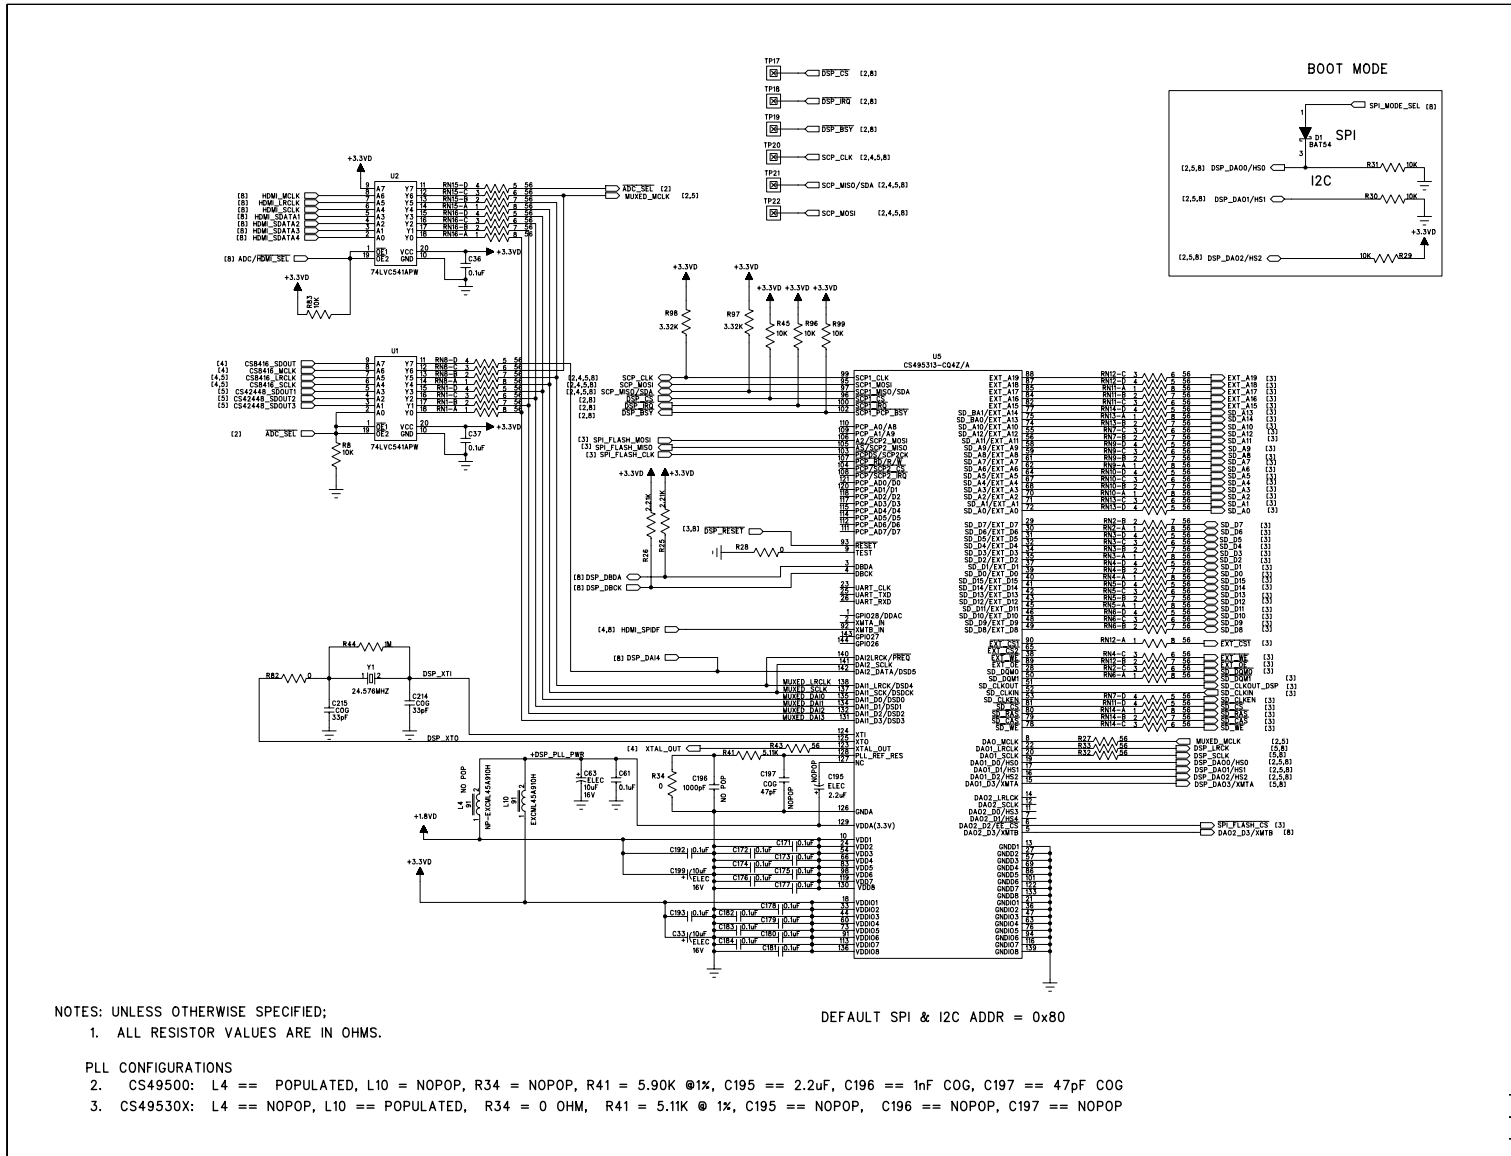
BOOT MODE

SPI_MODE_SEL [8]

D1 BAT54

SPI

[2,5,8] DSP_DA00/HS0

R31 10K

I2C

[2,5,8] DSP_DA01/HS1

R30 10K

+3.3VD

[2,5,8] DSP_DA02/HS2

10K R29

TP17 DSP_CS [2,8]
TP18 DSP_IRQ [2,8]
TP19 DSP_BSY [2,8]
TP20 SCP_CLK [2,4,5,8]
TP21 SCP_MISO/SDA [2,4,5,8]
TP22 SCP_MOSI [2,4,5,8]

+3.3VD

U2

[8] HDMI_MCLK
[8] HDMI_LRCLK
[8] HDMI_SCLK
[8] HDMI_SDATA1
[8] HDMI_SDATA2
[8] HDMI_SDATA3
[8] HDMI_SDATA4

A7 A6 A5 A4 A3 A2 A1 A0
Y7 Y6 Y5 Y4 Y3 Y2 Y1 Y0

RN15-D RN15-C RN15-B RN15-A RN16-D RN16-C RN16-B RN16-A

56

ADC_SEL [2]
MUXED_MCLK [2,5]

[8] ADC/HDMI_SEL

OE1 OE2 VCC GND

+3.3VD

C36 0.1uF

74LVC541APW

+3.3VD

R83 10K

U1

[4] CS8416_SDOUT
[4] CS8416_MCLK
[4,5] CS8416_LRCLK
[4,5] CS8416_SCLK
[5] CS42448_SDOUT1
[5] CS42448_SDOUT2
[5] CS42448_SDOUT3

RN8-D RN8-C RN8-B RN8-A RN1-D RN1-C RN1-B RN1-A

[2] ADC_SEL

R8 10K

C37 0.1uF

74LVC541APW

+3.3VD +3.3VD +3.3VD +3.3VD +3.3VD

R98 3.32K
R97 3.32K
R45 10K
R96 10K
R99 10K

U5
CS495313-CQ4Z/A

SCP_CLK
SCP_MOSI
SCP_MISO/SDA
DSP_CS
DSP_IRQ
DSP_BSY

[2,4,5,8]
[2,4,5,8]
[2,4,5,8]
[2,8]
[2,8]
[2,8]

SCP1_CLK
SCP1_MOSI
SCP1_MISO/SDA
SCP1_CS
SCP1_IRQ
SCP1_PCP_BSY

PCP_A0/A8
PCP_A1/A9
A2/SCP2_MOSI
A3/SCP2_MISO
PCPCS/SCP2CK
PCP_RD/R_W
PCP_WR/DS
PCP_IRQ/SCP2_IRQ
PCP_AD0/D0
PCP_AD1/D1
PCP_AD2/D2
PCP_AD3/D3
PCP_AD4/D4
PCP_AD5/D5
PCP_AD6/D6
PCP_AD7/D7

[3] SPI_FLASH_MOSI
[3] SPI_FLASH_MISO
[3] SPI_FLASH_CLK

+3.3VD +3.3VD

R26 2.21K
R25 2.21K

[3,8] DSP_RESET

R28

RESET
TEST

DBDA
DBCK

[8] DSP_DBDA
[8] DSP_DBCK

UART_CLK
UART_TXD
UART_RXD

GPIO28/DDAC
XMTA_IN
XMTB_IN
GPIO27
GPIO26

[4,8] HDMI_SPIDF

[8] DSP_DAI4

DAI2LRCK/FREQ
DAI2_SCLK
DAI2_DATA/DSD5

MUXED_LRCLK
MUXED_SCLK
MUXED_DAI0
MUXED_DAI1
MUXED_DAI2
MUXED_DAI3

DAI1_LRCK/DSD4
DAI1_SCK/DSDCK
DAI1_D0/DSD0
DAI1_D1/DSD1
DAI1_D2/DSD2
DAI1_D3/DSD3

R44 1M

Y1 24.576MHZ

R82 0

DSP_XTI

C215 COG 33pF
C214 COG 33pF

DSP_XTO

XTI
XTO
XTAL_OUT
PLL_REF_RES
NC

[4] XTAL_OUT

R41 5.11K
R43 56

+DSP_PLL_PWR

C63 ELEC 10uF 16V
C61 0.1uF

L4 NO POP 91 NP-EXCML45A910H
L10 91 EXCML45A910H

R34 0
C196 1000pF
NO POP
C197 COG 47pF
NOPOP
C195 ELEC 2.2uF
NOPOP

GNDA
VDDA(3.3V)

+1.8VD

+3.3VD

C192 0.1uF
C172 0.1uF
C171 0.1uF
C173 0.1uF
C174 0.1uF
C175 0.1uF
C199 10uF ELEC 16V
C176 0.1uF
C177 0.1uF

VDD1 VDD2 VDD3 VDD4 VDD5 VDD6 VDD7 VDD8

C178 0.1uF
C193 0.1uF
C182 0.1uF
C179 0.1uF
C183 0.1uF
C180 0.1uF
C33 10uF ELEC 16V
C184 0.1uF
C181 0.1uF

VDDIO1 VDDIO2 VDDIO3 VDDIO4 VDDIO5 VDDIO6 VDDIO7 VDDIO8

EXT_A19 EXT_A18 EXT_A17 EXT_A16 EXT_A15
SD_BA1/EXT_A14
SD_BA0/EXT_A13
SD_A10/EXT_A12
SD_A12/EXT_A10
SD_A11/EXT_A11
SD_A9/EXT_A9
SD_A8/EXT_A8
SD_A7/EXT_A7
SD_A6/EXT_A6
SD_A5/EXT_A5
SD_A4/EXT_A4
SD_A3/EXT_A3
SD_A2/EXT_A2
SD_A1/EXT_A1
SD_A0/EXT_A0

RN12-C RN12-D RN11-A RN11-B RN11-C RN14-D RN13-A RN13-B RN7-C RN7-B RN9-D RN9-C RN9-B RN9-A RN10-D RN10-C RN10-B RN10-A RN13-C RN13-D

EXT_A19 EXT_A18 EXT_A17 EXT_A16 EXT_A15 SD_A13 SD_A14 SD_A10 SD_A12 SD_A11 SD_A9 SD_A8 SD_A7 SD_A6 SD_A5 SD_A4 SD_A3 SD_A2 SD_A1 SD_A0 [3]

SD_D7/EXT_D7
SD_D6/EXT_D6
SD_D5/EXT_D5
SD_D4/EXT_D4
SD_D3/EXT_D3
SD_D2/EXT_D2
SD_D1/EXT_D1
SD_D0/EXT_D0
SD_D15/EXT_D15
SD_D14/EXT_D14
SD_D13/EXT_D13
SD_D12/EXT_D12
SD_D11/EXT_D11
SD_D10/EXT_D10
SD_D9/EXT_D9
SD_D8/EXT_D8

RN2-B RN2-A RN3-D RN3-C RN3-B RN3-A RN4-D RN4-B RN4-A RN5-D RN5-C RN5-B RN5-A RN6-D RN6-C RN6-B

SD_D7 SD_D6 SD_D5 SD_D4 SD_D3 SD_D2 SD_D1 SD_D0 SD_D15 SD_D14 SD_D13 SD_D12 SD_D11 SD_D10 SD_D9 SD_D8 [3]

EXT_CS1
EXT_CS2
EXT_WE
EXT_OE
SD_DQM0
SD_DQM1
SD_CLKOUT
SD_CLKIN
SD_CLKEN
SD_CS
SD_RAS
SD_CAS
SD_WE

RN12-A RN4-C RN12-B RN2-C RN6-A RN7-D RN14-A RN14-B RN14-C

EXT_CS1 EXT_WE EXT_OE SD_DQM0 SD_DQM1 SD_CLKOUT_DSP SD_CLKIN SD_CLKEN SD_CS SD_RAS SD_CAS SD_WE [3]

DAO_MCLK
DAO1_LRCLK
DAO1_SCLK
DAO1_D0/HS0
DAO1_D1/HS1
DAO1_D2/HS2
DAO1_D3/XMTA

R27 56
R33 56
R32 56

MUXED_MCLK [2,5]
DSP_LRCK [5,8]
DSP_SCLK [5,8]
DSP_DAO0/HS0 [2,5,8]
DSP_DAO1/HS1 [2,5,8]
DSP_DAO2/HS2 [2,5,8]
DSP_DAO3/XMTA [5,8]

DAO2_LRCLK
DAO2_SCLK
DAO2_D0/HS3
DAO2_D1/HS4
DAO2_D2/EE_CS
DAO2_D3/XMTB

SPI_FLASH_CS [3]
DAO2_D3/XMTB [8]

GNDD1 GNDD2 GNDD3 GNDD4 GNDD5 GNDD6 GNDD7 GNDD8
GNDIO1 GNDIO2 GNDIO3 GNDIO4 GNDIO5 GNDIO6 GNDIO7 GNDIO8

NOTES: UNLESS OTHERWISE SPECIFIED;
1. ALL RESISTOR VALUES ARE IN OHMS.

DEFAULT SPI & I2C ADDR = 0x80

PLL CONFIGURATIONS
2. CS49500: L4 == POPULATED, L10 = NOPOP, R34 = NOPOP, R41 = 5.90K @1%, C195 == 2.2uF, C196 == 1nF COG, C197 == 47pF COG
3. CS49530X: L4 == NOPOP, L10 == POPULATED, R34 = 0 OHM, R41 = 5.11K @ 1%, C195 == NOPOP, C196 == NOPOP, C197 == NOPOP